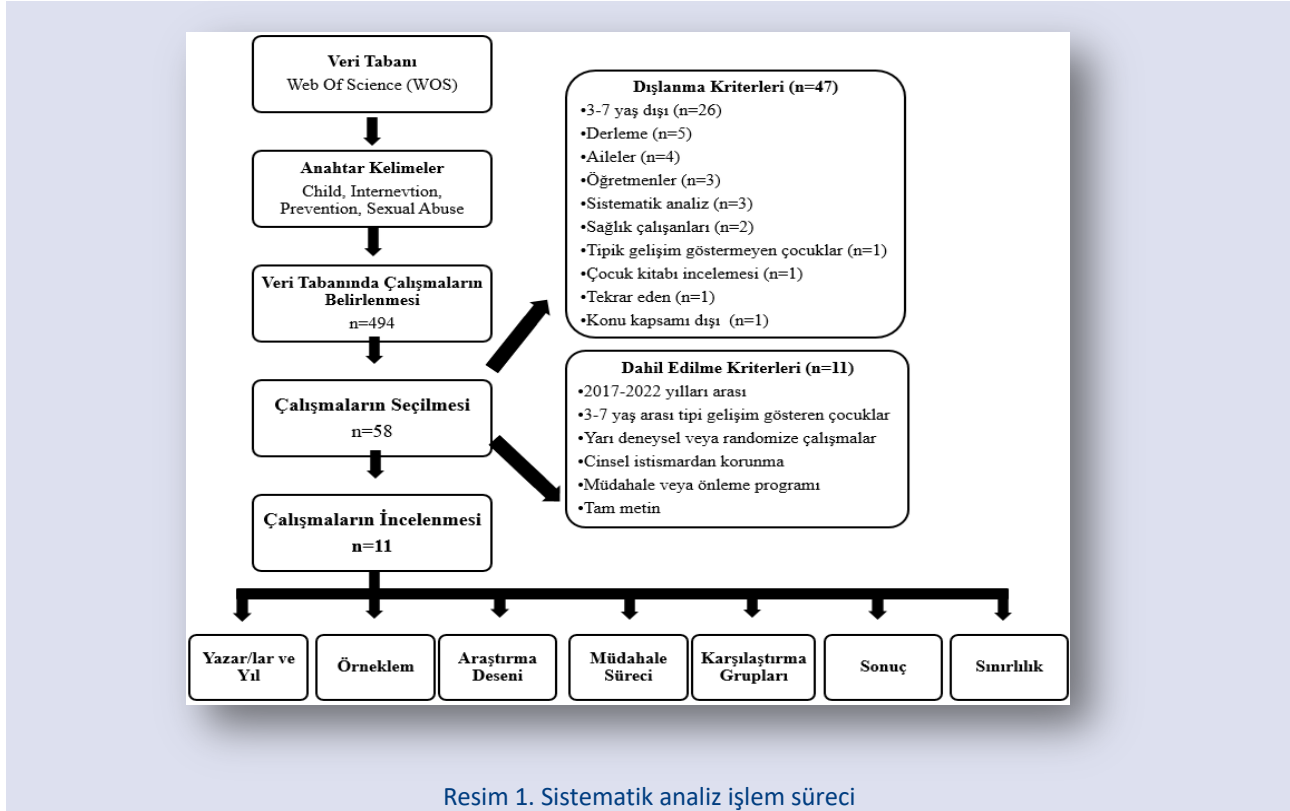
Veri Tabanı
Web Of Science (WOS)

Anahtar Kelimeler
Child, Internevtion, Prevention, Sexual Abuse

Veri Tabanında Çalışmaların Belirlenmesi
n=494

Çalışmaların Seçilmesi
n=58

Çalışmaların İncelenmesi
n=11

Dışlanma Kriterleri (n=47)
•3-7 yaş dışı (n=26)
•Derleme (n=5)
•Aileler (n=4)
•Öğretmenler (n=3)
•Sistematik analiz (n=3)
•Sağlık çalışanları (n=2)
•Tipik gelişim göstermeyen çocuklar (n=1)
•Çocuk kitabı incelemesi (n=1)
•Tekrar eden (n=1)
•Konu kapsamı dışı (n=1)

Dahil Edilme Kriterleri (n=11)
•2017-2022 yılları arası
•3-7 yaş arası tipi gelişim gösteren çocuklar
•Yarı deneysel veya randomize çalışmalar
•Cinsel istismardan korunma
•Müdahale veya önleme programı
•Tam metin

Yazar/lar ve Yıl

Örneklem

Araştırma Deseni

Müdahale Süreci

Karşılaştırma Grupları

Sonuç

Sınırlılık

Resim 1. Sistematik analiz işlem süreci